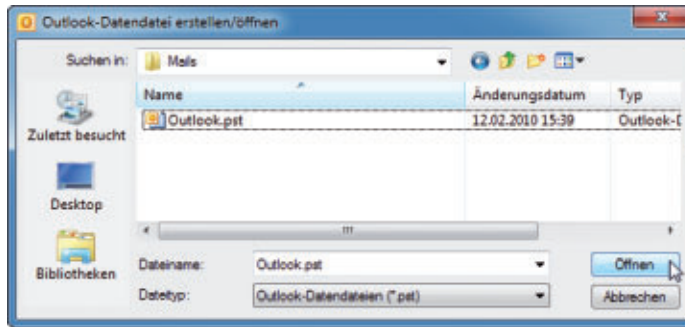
Outlook-Datendatei erstellen/öffnen

Suchen in: Mails

Zuletzt besucht

Desktop

Bibliotheken

| Name | Änderungsdatum | Typ |
|---|---|---|
| Outlook.pst | 12.02.2010 15:39 | Outlook-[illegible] |

Dateiname: Outlook.pst

Dateityp: Outlook-Datendateien (*.pst)

Öffnen

Abbrechen